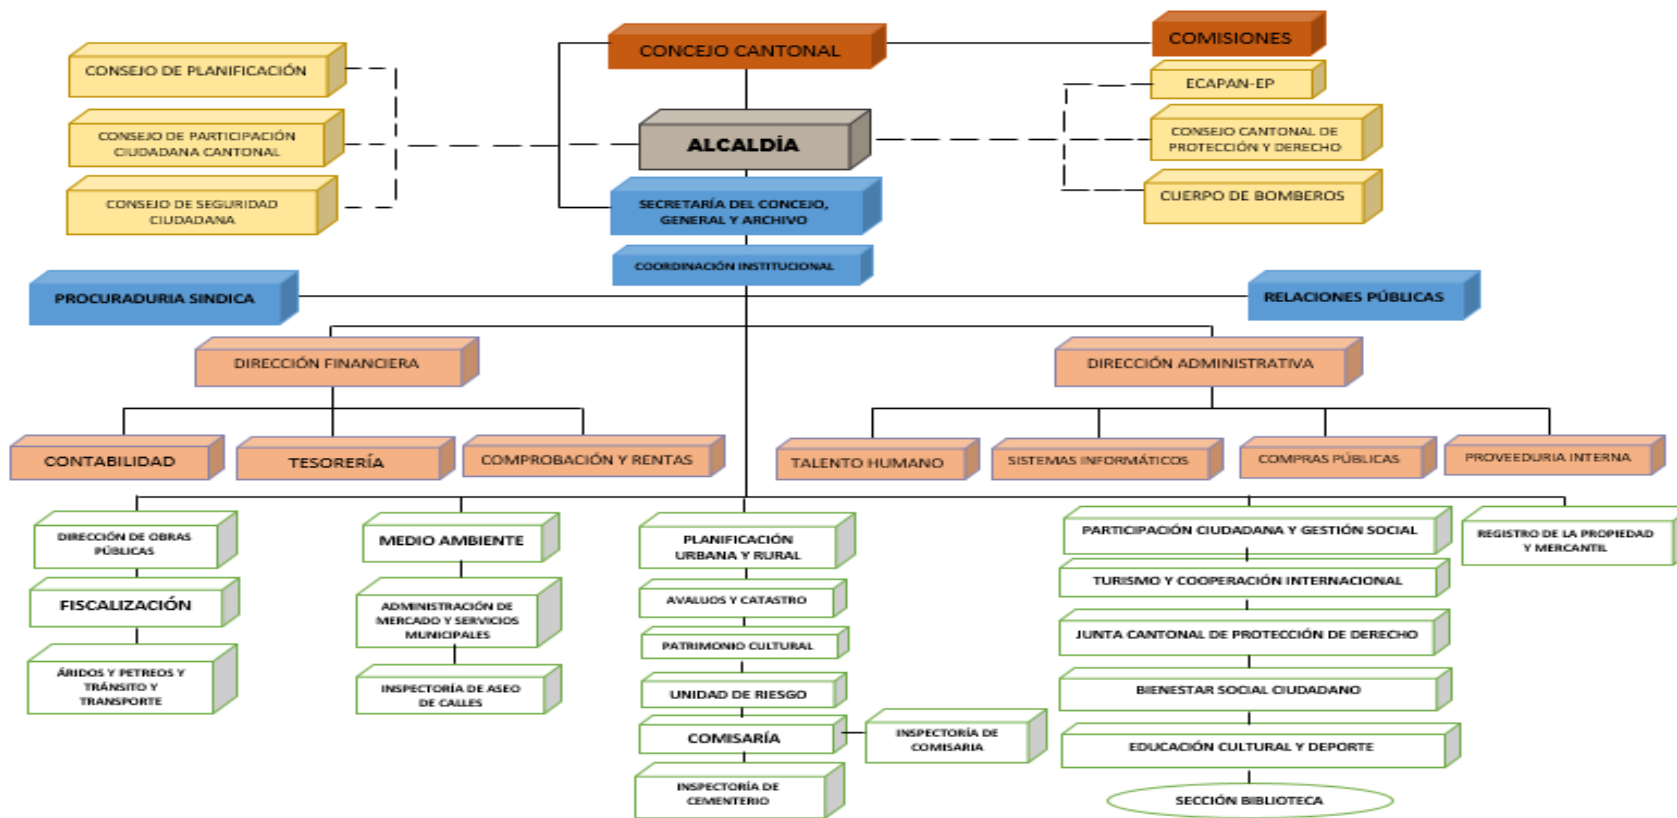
CONCEJO CANTONAL

COMISIONES

CONSEJO DE PLANIFICACIÓN

CONSEJO DE PARTICIPACIÓN CIUDADANA CANTONAL

CONSEJO DE SEGURIDAD CIUDADANA

ALCALDÍA

ECAPAN-EP

CONSEJO CANTONAL DE PROTECCIÓN Y DERECHO

CUERPO DE BOMBEROS

SECRETARÍA DEL CONCEJO, GENERAL Y ARCHIVO

COORDINACIÓN INSTITUCIONAL

PROCURADURIA SINDICA

RELACIONES PÚBLICAS

DIRECCIÓN FINANCIERA

DIRECCIÓN ADMINISTRATIVA

CONTABILIDAD

TESORERÍA

COMPROBACIÓN Y RENTAS

TALENTO HUMANO

SISTEMAS INFORMÁTICOS

COMPRAS PÚBLICAS

PROVEEDURIA INTERNA

DIRECCIÓN DE OBRAS PÚBLICAS

FISCALIZACIÓN

ÁRIDOS Y PETREOS Y TRÁNSITO Y TRANSPORTE

MEDIO AMBIENTE

ADMINISTRACIÓN DE MERCADO Y SERVICIOS MUNICIPALES

INSPECTORÍA DE ASEO DE CALLES

PLANIFICACIÓN URBANA Y RURAL

AVALUOS Y CATASTRO

PATRIMONIO CULTURAL

UNIDAD DE RIESGO

COMISARÍA

INSPECTORÍA DE COMISARIA

INSPECTORÍA DE CEMENTERIO

PARTICIPACIÓN CIUDADANA Y GESTIÓN SOCIAL

TURISMO Y COOPERACIÓN INTERNACIONAL

JUNTA CANTONAL DE PROTECCIÓN DE DERECHO

BIENESTAR SOCIAL CIUDADANO

EDUCACIÓN CULTURAL Y DEPORTE

SECCIÓN BIBLIOTECA

REGISTRO DE LA PROPIEDAD Y MERCANTIL